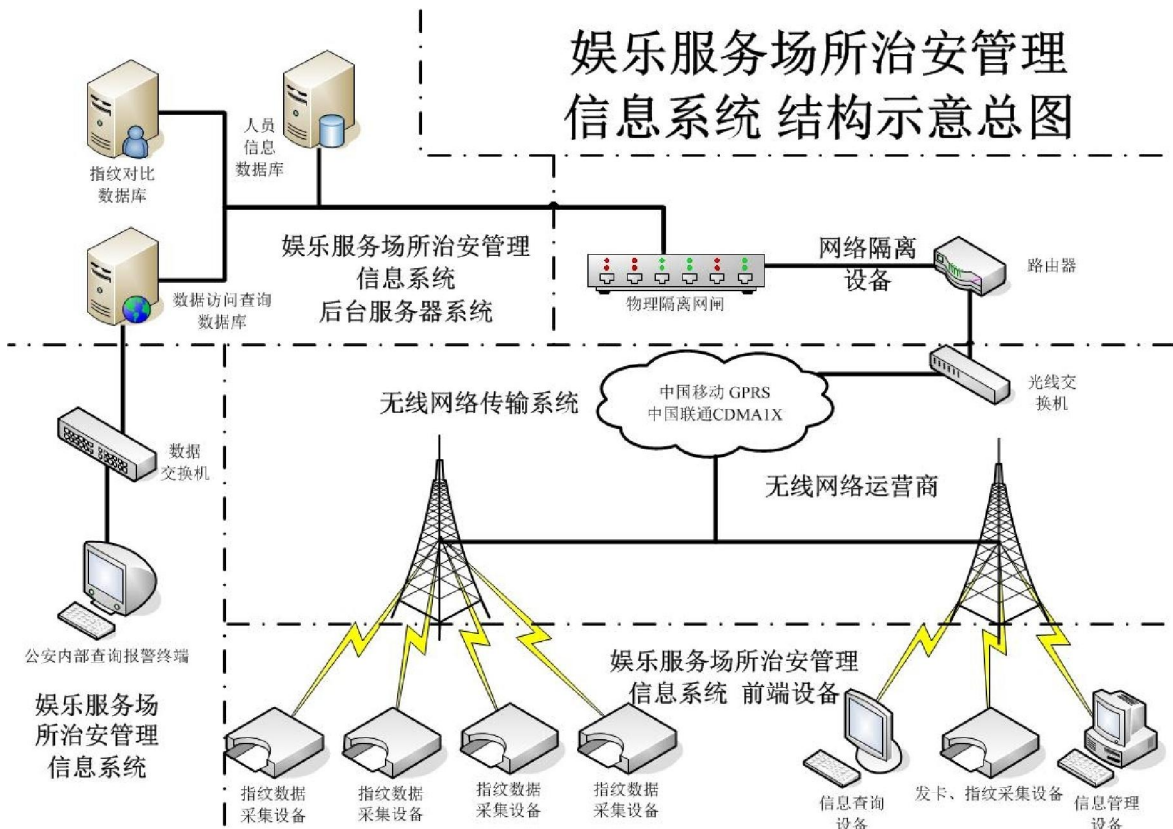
娱乐服务场所治安管理
信息系统 结构示意总图

指纹对比
数据库

人员
信息
数据库

数据访问查询
数据库

娱乐服务场所治安管理
信息系统
后台服务器系统

物理隔离网闸

网络隔离
设备

路由器

光线交
换机

中国移动 GPRS
中国联通CDMA1X

无线网络传输系统

无线网络运营商

数据
交换机

公安内部查询报警终端

娱乐服务场
所治安管理
信息系统

娱乐服务场所治安管理
信息系统 前端设备

指纹数据
采集设备

指纹数据
采集设备

指纹数据
采集设备

指纹数据
采集设备

信息查询
设备

发卡、指纹采集设备

信息管理
设备